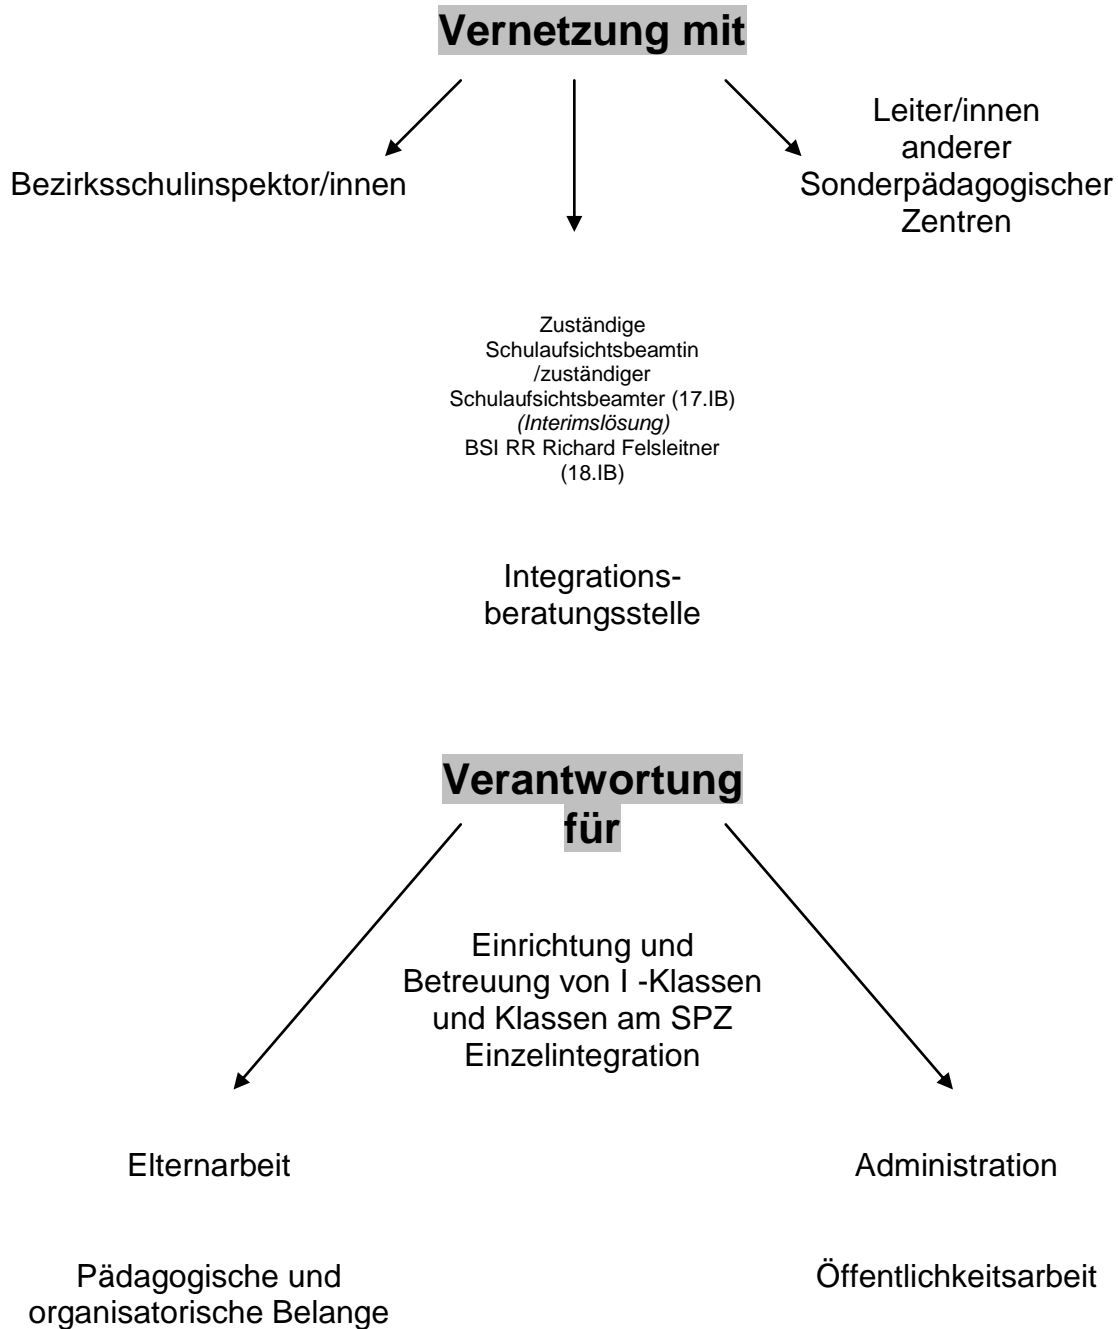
**Vernetzung mit**

Bezirksschulinspektor/innen

Leiter/innen anderer Sonderpädagogischer Zentren

Zuständige Schulaufsichtsbeamtin /zuständiger Schulaufsichtsbeamter (17.IB)
*(Interimslösung)*
BSI RR Richard Felsleitner (18.IB)

Integrationsberatungsstelle

**Verantwortung für**

Einrichtung und Betreuung von I -Klassen und Klassen am SPZ Einzelintegration

Elternarbeit

Administration

Pädagogische und organisatorische Belange

Öffentlichkeitsarbeit